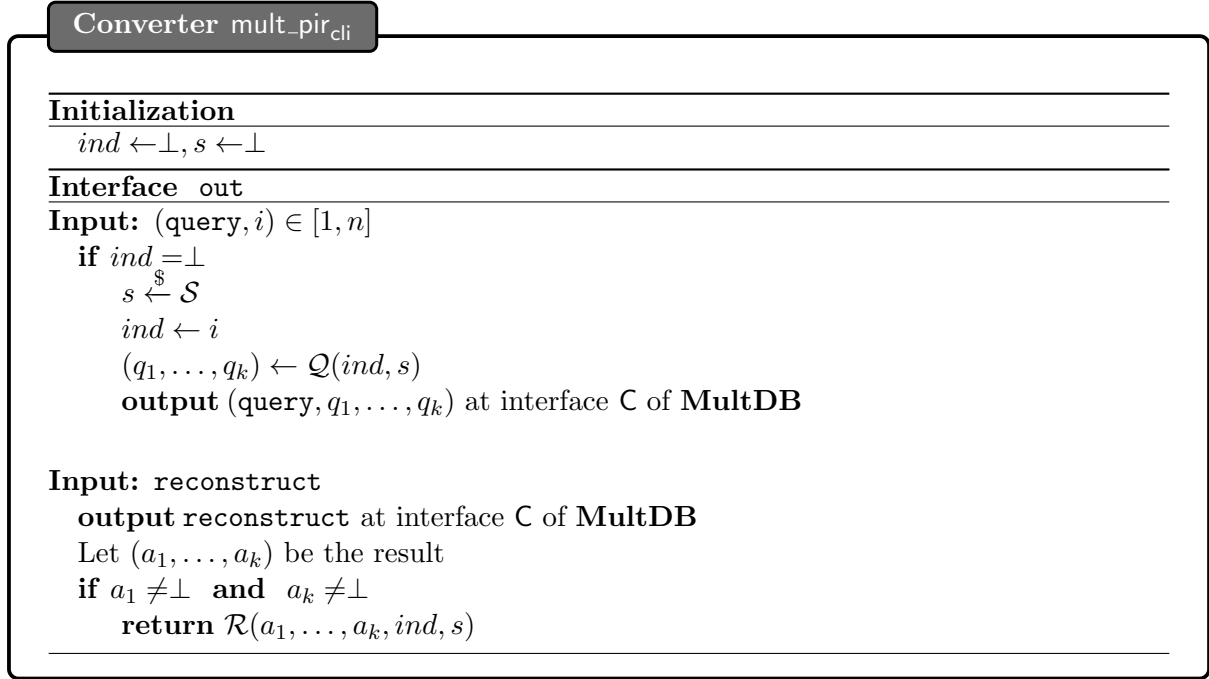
Converter $\mathsf{mult\_pir}_{\mathsf{cli}}$

**Initialization**

$ind \leftarrow \perp, s \leftarrow \perp$

**Interface** out

**Input:** $(\texttt{query}, i) \in [1, n]$

**if** $ind = \perp$

$s \xleftarrow{\$} \mathcal{S}$

$ind \leftarrow i$

$(q_1, \ldots, q_k) \leftarrow \mathcal{Q}(ind, s)$

**output** $(\texttt{query}, q_1, \ldots, q_k)$ at interface C of **MultDB**

**Input:** reconstruct

**output** reconstruct at interface C of **MultDB**

Let $(a_1, \ldots, a_k)$ be the result

**if** $a_1 \neq \perp$ **and** $a_k \neq \perp$

**return** $\mathcal{R}(a_1, \ldots, a_k, ind, s)$